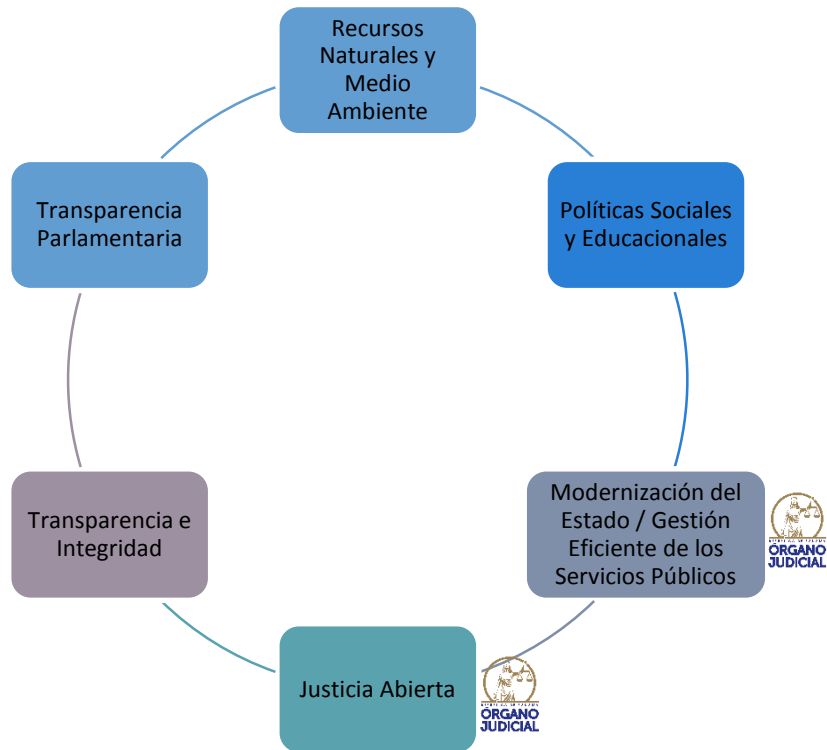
Recursos Naturales y Medio Ambiente

Políticas Sociales y Educacionales

Modernización del Estado / Gestión Eficiente de los Servicios Públicos

ÓRGANO JUDICIAL

Justicia Abierta

ÓRGANO JUDICIAL

Transparencia e Integridad

Transparencia Parlamentaria